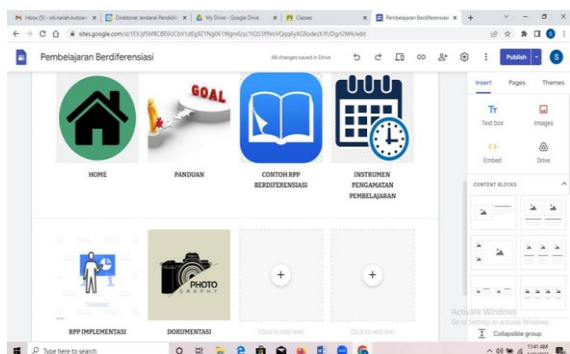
Inbox (5) - siti.nailah.kurniasari | Direktorat Jenderal Pendidik | My Drive - Google Drive | Classes | Pembelajaran Berdiferensiasi

sites.google.com/d/1EXJjfSMBCB0lUCbV1dEg9Z1Ng0619Bgm6/p/1lQ53f9NxVQzqXy9ZBodeJKXUDgrGMA/edit

Pembelajaran Berdiferensiasi

All changes saved in Drive

Publish

S

Insert Pages Themes

Text box Images

Embed Drive

CONTENT BLOCKS

GOAL

HOME

PANDUAN

CONTOH RPP BERDIFERENSIASI

INSTRUMEN PENGAMATAN PEMBELAJARAN

PHOTO GRAPHY

RPP IMPLEMENTASI

DOKUMENTASI

Click to edit text

Click to edit text

Activate Windows
Go to Settings to activate Windows.

Collapsible group

Type here to search

11:41 AM